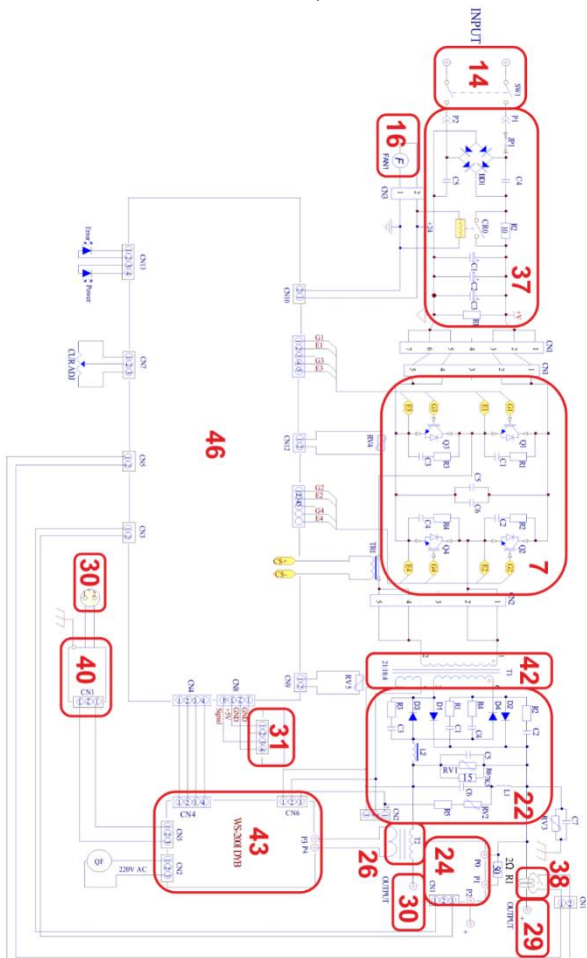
INPUT
14
SW1
16
FAN1
F
P2
P1
JP1
BD1
C4
C5
CN3
CR0
R0
+24
37
C1
C2
C3
R1
+5
CN10
CN13
Error
Power
CN7
CUR ADJ
G1
E1
G3
E3
CN1
CN1
46
RV4
CN12
G2
E2
G4
E4
CN5
CN3
Q1
Q3
Q2
Q4
R1
R3
R2
R4
C1
C3
C2
C4
C5
C6
7
TR1
CN2
30
40
CN1
CN4
CN8
GND
+5V
Signal
31
CN9
RV5
21:8:4
T1
42
R3
D3
D1
R1
D4
D2
R2
C3
C1
C2
L2
C5
RV1
15
L1
R5
RV2
22
CN4
CN6
43
WS-200 DVB
P3
P4
CN1
CN2
QF
220V AC
T2
26
OUTPUT
30
24
P0
P1
2Ω R1
5Ω
38
RV3
C7
OUTPUT
29
CN1